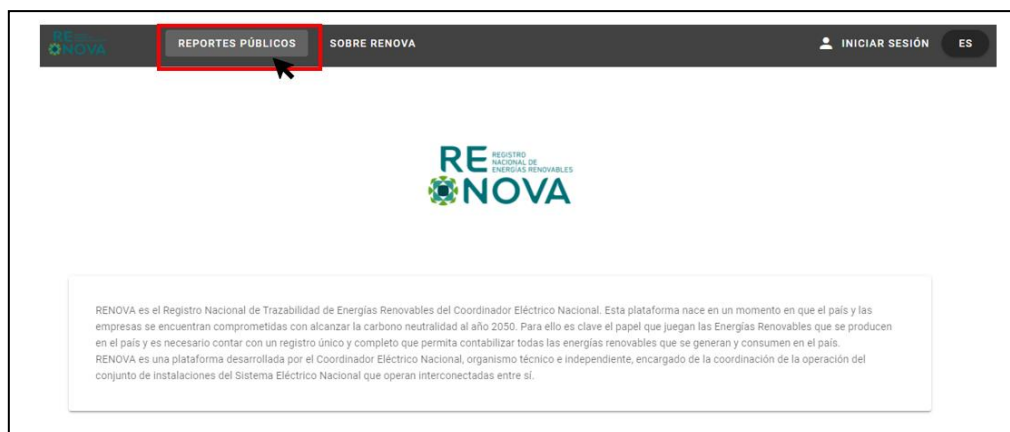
RENOVA

REPORTES PÚBLICOS

SOBRE RENOVA

INICIAR SESIÓN

ES

RE REGISTRO NACIONAL DE ENERGÍAS RENOVABLES
NOVA

RENOVA es el Registro Nacional de Trazabilidad de Energías Renovables del Coordinador Eléctrico Nacional. Esta plataforma nace en un momento en que el país y las empresas se encuentran comprometidas con alcanzar la carbono neutralidad al año 2050. Para ello es clave el papel que juegan las Energías Renovables que se producen en el país y es necesario contar con un registro único y completo que permita contabilizar todas las energías renovables que se generan y consumen en el país.
RENOVA es una plataforma desarrollada por el Coordinador Eléctrico Nacional, organismo técnico e independiente, encargado de la coordinación de la operación del conjunto de instalaciones del Sistema Eléctrico Nacional que operan interconectadas entre sí.